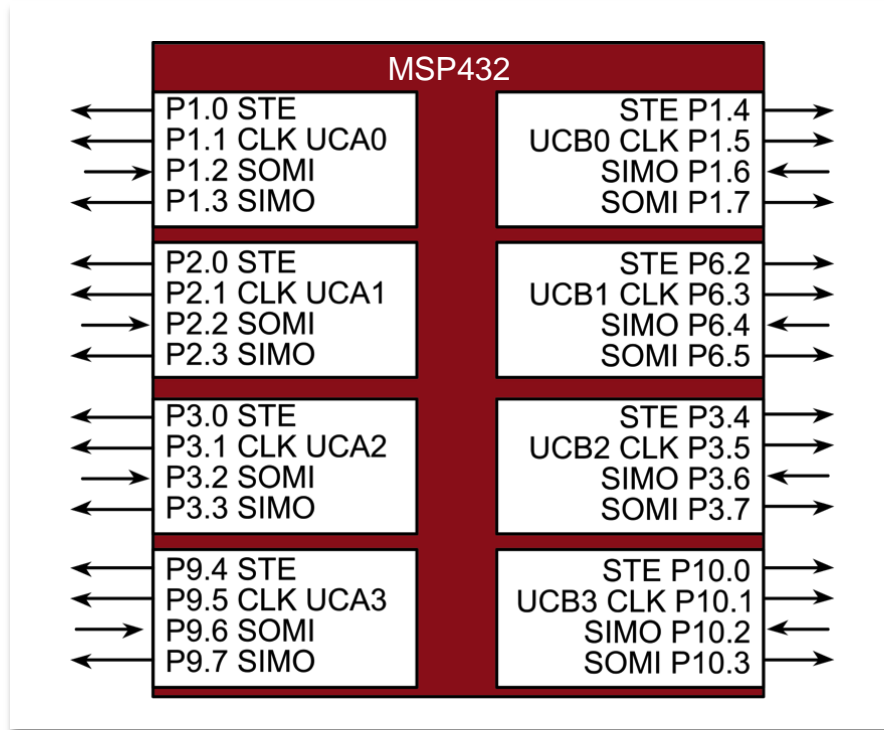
MSP432

P1.0 STE
P1.1 CLK UCA0
P1.2 SOMI
P1.3 SIMO

STE P1.4
UCB0 CLK P1.5
SIMO P1.6
SOMI P1.7

P2.0 STE
P2.1 CLK UCA1
P2.2 SOMI
P2.3 SIMO

STE P6.2
UCB1 CLK P6.3
SIMO P6.4
SOMI P6.5

P3.0 STE
P3.1 CLK UCA2
P3.2 SOMI
P3.3 SIMO

STE P3.4
UCB2 CLK P3.5
SIMO P3.6
SOMI P3.7

P9.4 STE
P9.5 CLK UCA3
P9.6 SOMI
P9.7 SIMO

STE P10.0
UCB3 CLK P10.1
SIMO P10.2
SOMI P10.3